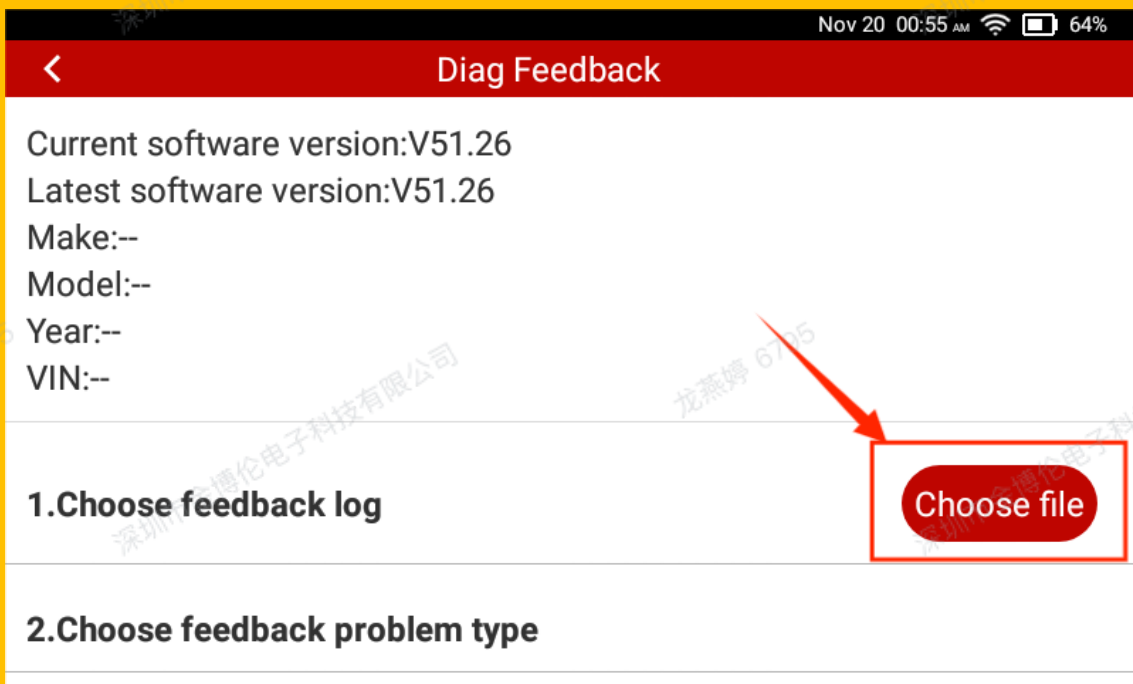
Nov 20 00:55 AM 64%

Diag Feedback

Current software version:V51.26
Latest software version:V51.26
Make:--
Model:--
Year:--
VIN:--

深圳市金博伦电子科技有限公司 龙燕婷 6705

1.Choose feedback log

Choose file

2.Choose feedback problem type